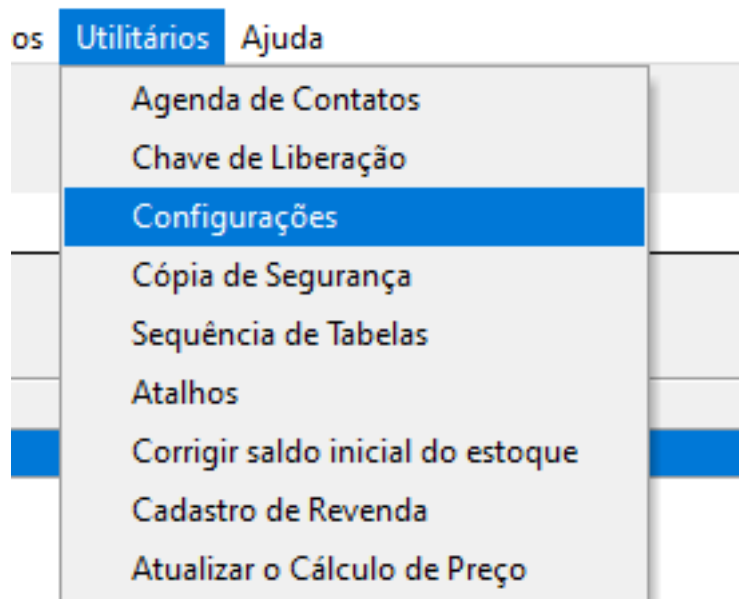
os Utilitários Ajuda

Agenda de Contatos
Chave de Liberação
Configurações
Cópia de Segurança
Sequência de Tabelas
Atalhos
Corrigir saldo inicial do estoque
Cadastro de Revenda
Atualizar o Cálculo de Preço